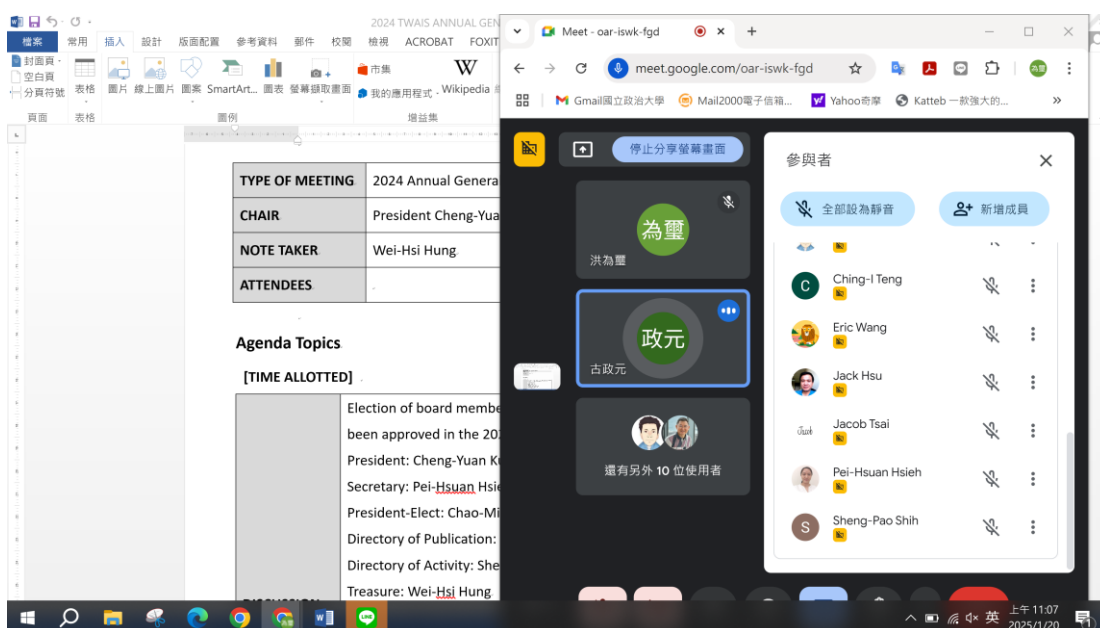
2024 TWAIS ANNUAL GEN

檔案 常用 插入 設計 版面配置 參考資料 郵件 校閱 檢視 ACROBAT FOXIT

封面頁 空白頁 分頁符號 頁面 表格 表格 圖片 線上圖片 圖案 SmartArt 圖表 螢幕擷取畫面 圖例 市集 我的應用程式 Wikipedia 增益集

| TYPE OF MEETING | 2024 Annual Genera |
|---|---|
| CHAIR | President Cheng-Yua |
| NOTE TAKER | Wei-Hsi Hung |
| ATTENDEES | |

Agenda Topics

[TIME ALLOTTED]

Election of board membe
been approved in the 20
President: Cheng-Yuan K
Secretary: Pei-Hsuan Hsie
President-Elect: Chao-Mi
Directory of Publication:
Directory of Activity: She
Treasure: Wei-Hsi Hung

Meet - oar-iswk-fgd

meet.google.com/oar-iswk-fgd

Gmail國立政治大學 Mail2000電子信箱... Yahoo奇摩 Katteb 一款強大的...

停止分享螢幕畫面

為璽
洪為璽

政元
古政元

還有另外 10 位使用者

參與者

全部設為靜音 新增成員

Ching-I Teng
Eric Wang
Jack Hsu
Jacob Tsai
Pei-Hsuan Hsieh
Sheng-Pao Shih

英 上午 11:07 2025/1/20